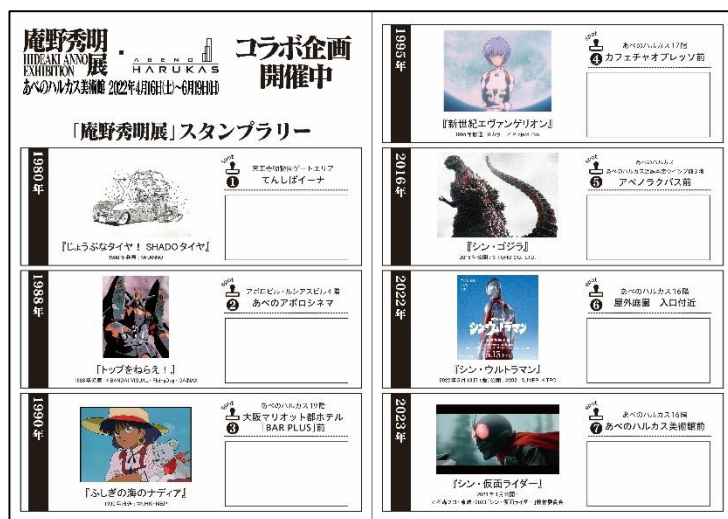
庵野秀明展
HIDEAKI ANNO EXHIBITION
あべのハルカス美術館 2022年4月16日(土)〜6月19日(日)

ABENO HARUKAS

コラボ企画開催中

「庵野秀明展」スタンプラリー

1980年

『じょうぶなタイヤ！SHADOタイヤ』

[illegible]

spot
❶
天王寺公園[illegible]エリア
てんしばイーナ

1988年

「トップをねらえ！」

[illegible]

spot
❷
アポロビル・ルシアスビル4階
あべのアポロシネマ

1990年

『ふしぎの海のナディア』

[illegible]

spot
❸
あべのハルカス19階
大阪マリオット都ホテル
「BAR PLUS」前

1995年

『新世紀エヴァンゲリオン』

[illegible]

spot
❹
あべのハルカス17階
カフェチャオプレッソ前

2016年

『シン・ゴジラ』

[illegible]

spot
❺
あべのハルカス
あべのハルカス近鉄本店ウイング館3階
アベノラクバス前

2022年

『シン・ウルトラマン』

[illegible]

spot
❻
あべのハルカス16階
屋外庭園 入口付近

2023年

『シン・仮面ライダー』

2023年3月公開
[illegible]

spot
❼
あべのハルカス16階
あべのハルカス美術館前